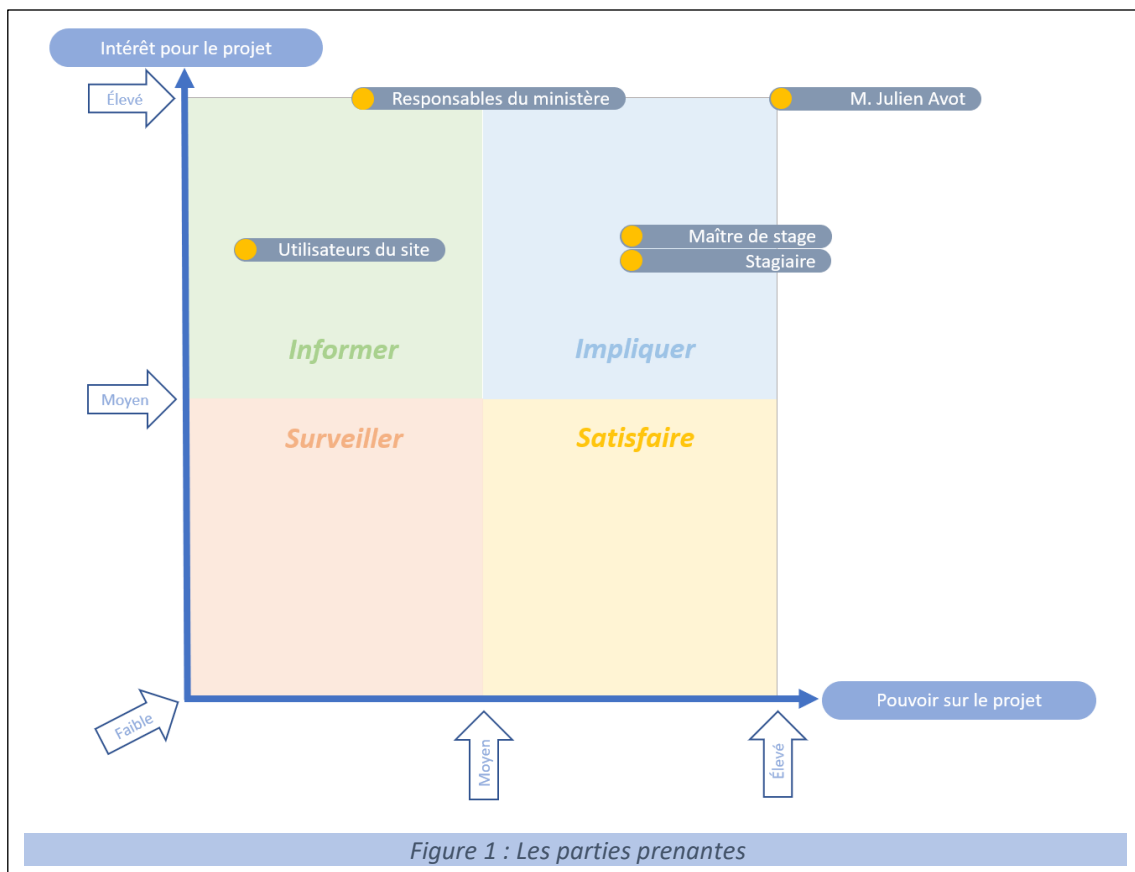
Intérêt pour le projet

Élevé

Responsables du ministère

M. Julien Avot

Utilisateurs du site

Maître de stage

Stagiaire

Informer

Impliquer

Moyen

Surveiller

Satisfaire

Faible

Pouvoir sur le projet

Moyen

Élevé

Figure 1 : Les parties prenantes